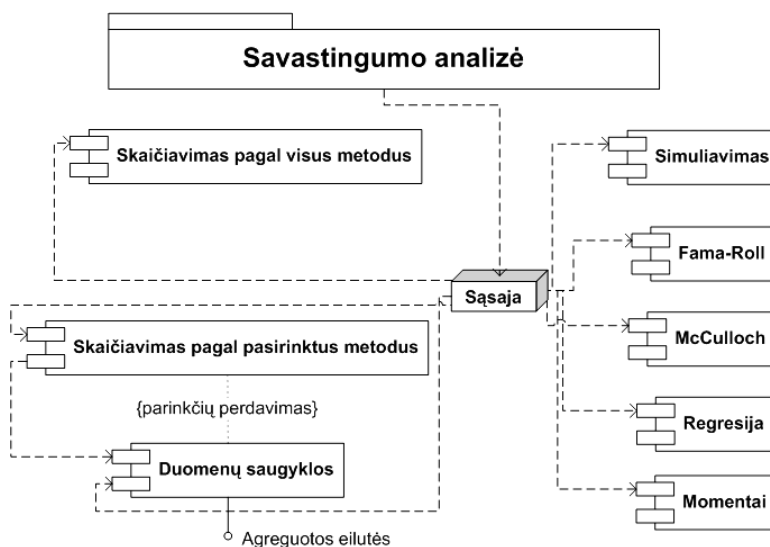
Savastingumo analizė

Skaičiavimas pagal visus metodus

Simuliavimas

Fama-Roll

Sąsaja

Skaičiavimas pagal pasirinktus metodus

McCulloch

{parinkčių perdavimas}

Regresija

Duomenų saugyklos

Momentai

Agreguotos eilutės